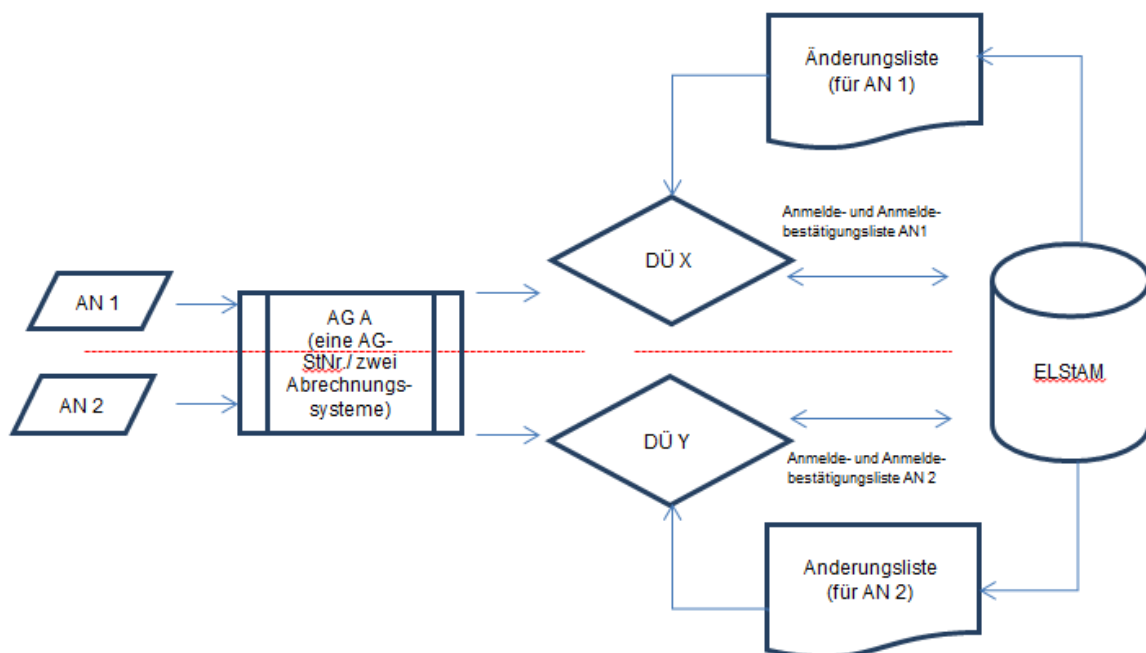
Änderungsliste (für AN 1)

Anmelde- und Anmeldebestätigungsliste AN1

AN 1

AG A (eine AG-StNr./ zwei Abrechnungssysteme)

DÜ X

ELStAM

AN 2

DÜ Y

Anmelde- und Anmeldebestätigungsliste AN 2

Anderungsliste (für AN 2)